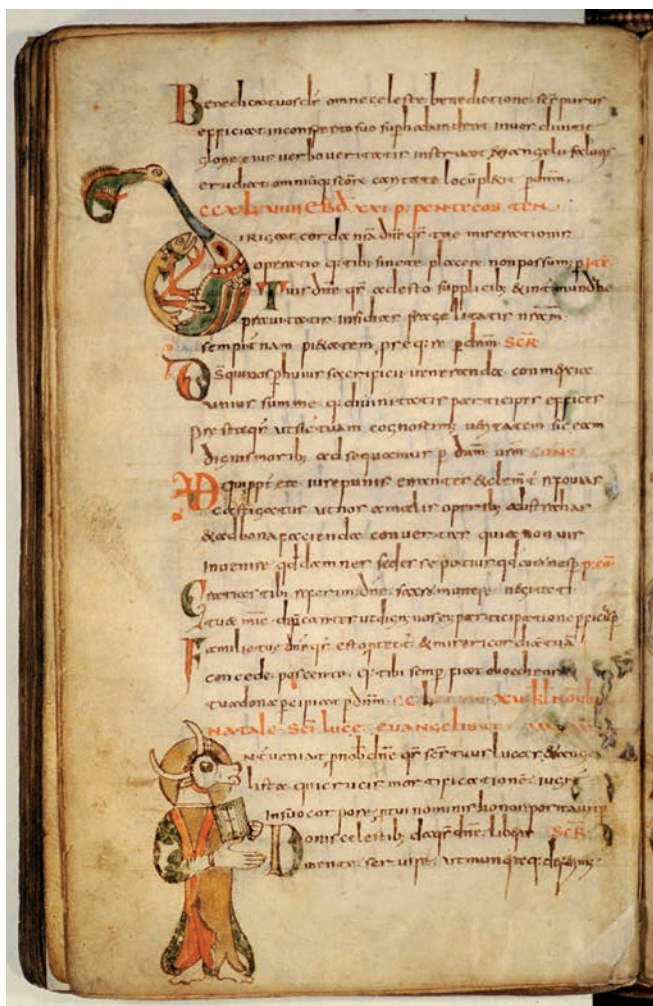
Benedicat uos dns omne celeste benedictione. & faciat uos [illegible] efficiat in conspectu suo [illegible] Amen. In uoce diuine glorie eius uerbo ueritatis instruat & euangelio salutis erudiat omnium quae sunt cantare locupletet. p dnm.

CCCXL ... DOM XVI P PENTECOS TEN

Excita domine corda nostra ad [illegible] quem inuenire non possumus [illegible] placere non possumus. p

Tuere dne qs ecclesiae supplicibus & ne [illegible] mundi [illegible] insidiae praeualeant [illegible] nostrorum sempiternam pietatem, precibus. p dnm. SCR

Ds qui nos per huius sacrificii ueneranda commercia unius summe quae diuinitatis participes efficis praesta qs ut sicut tuam cognoscimus ueritatem sic eam dignis moribus assequamur p dnm. ... COM

Quippe et iure punis. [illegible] & clemens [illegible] castigatur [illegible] & ad bona facienda conuertatur quia non uis inuenire quod damnes sed facere quod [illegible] p. POST

Gratias tibi referimus dne sacro munere uegetati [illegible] tua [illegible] misericordiam ut dignos nos eius participatione perficias.

Familiae tuae dne qs esto protector & misericordiam concede poscenti. qs tibi semper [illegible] uel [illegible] tua dona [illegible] p dnm.

NATALE SCI LUCAE EVANGELISTE

Interueniat pro nobis dne qs sanctus tuus lucas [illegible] iugiter insuo corpore propter nominis tui honorem portauit

Donis caelestibus da qs dne libera SCR mente seruire ut munera quae deferimus